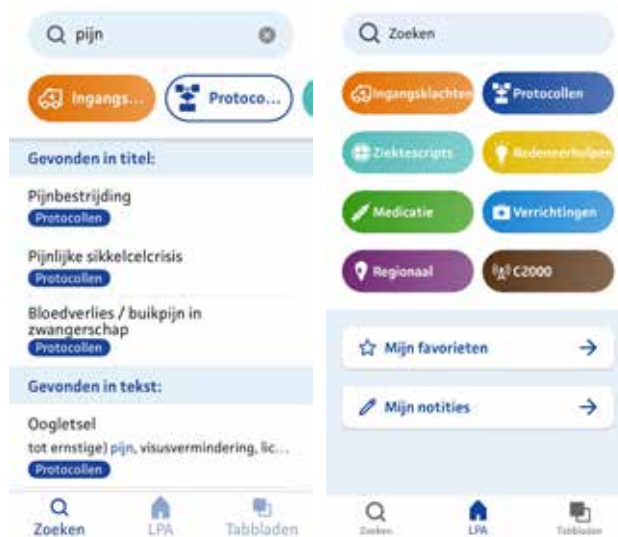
pijn

Ingangs...

Protoco...

Gevonden in titel:

Pijnbestrijding
Protocollen

Pijnlijke sikkelcelcrisis
Protocollen

Bloedverlies / buikpijn in zwangerschap
Protocollen

Gevonden in tekst:

Oogletsel
tot ernstige) pijn, visusvermindering, lic...
Protocollen

Zoeken LPA Tabbladen

Zoeken

Ingangsklachten

Protocollen

Ziektescripts

Redeneerhulpen

Medicatie

Verrichtingen

Regionaal

C2000

Mijn favorieten

Mijn notities

Zoeken LPA Tabbladen